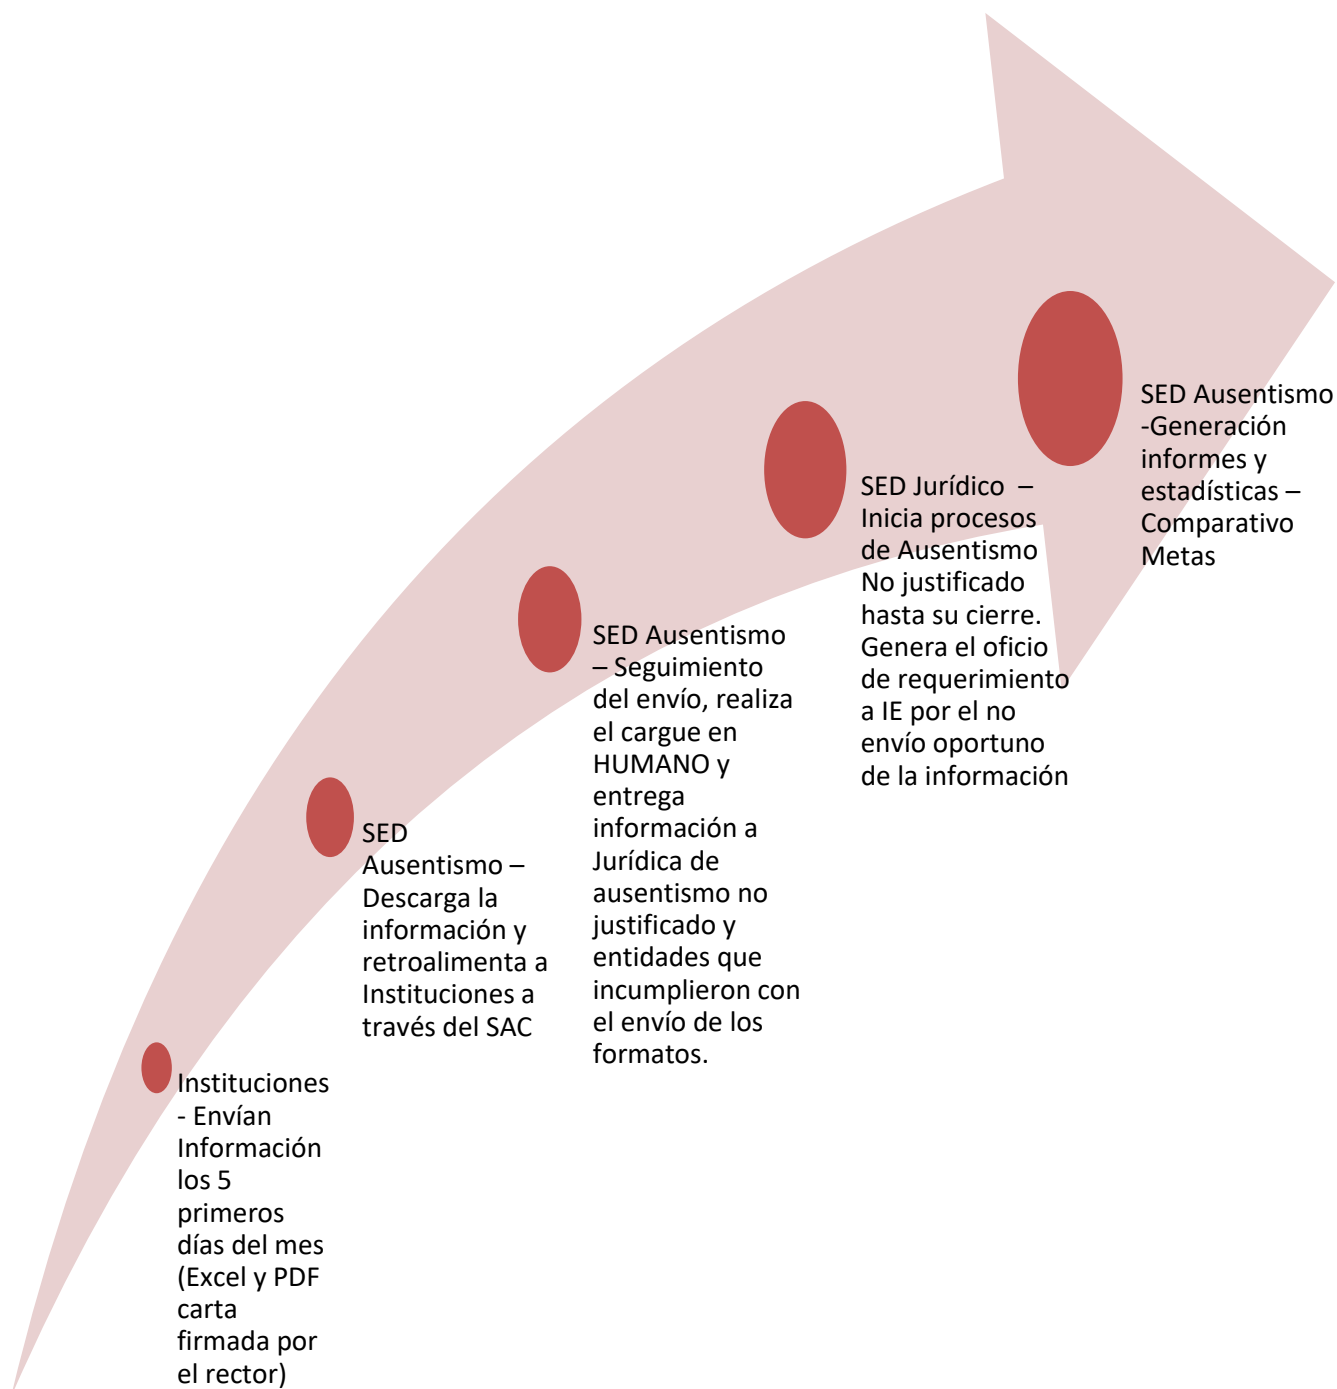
Instituciones - Envían Información los 5 primeros días del mes (Excel y PDF carta firmada por el rector)

SED Ausentismo – Descarga la información y retroalimenta a Instituciones a través del SAC

SED Ausentismo – Seguimiento del envío, realiza el cargue en HUMANO y entrega información a Jurídica de ausentismo no justificado y entidades que incumplieron con el envío de los formatos.

SED Jurídico – Inicia procesos de Ausentismo No justificado hasta su cierre. Genera el oficio de requerimiento a IE por el no envío oportuno de la información

SED Ausentismo -Generación informes y estadísticas – Comparativo Metas